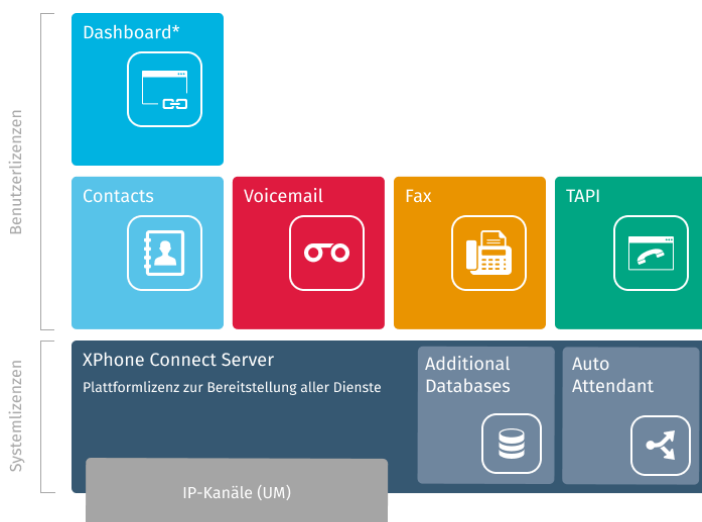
Benutzerlizenzen

Dashboard*

Contacts

Voicemail

Fax

TAPI

Systemlizenzen

XPhone Connect Server

Plattformlizenz zur Bereitstellung aller Dienste

Additional Databases

Auto Attendant

IP-Kanäle (UM)